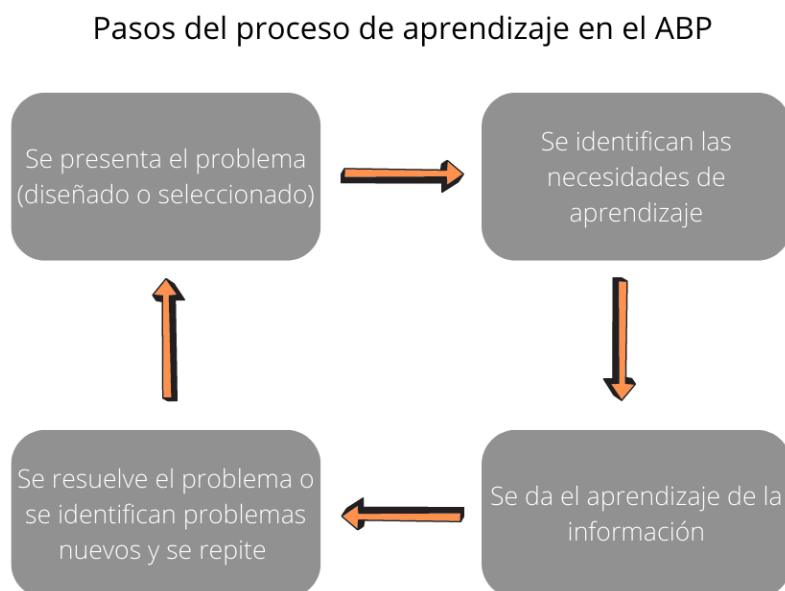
Pasos del proceso de aprendizaje en el ABP

Se presenta el problema (diseñado o seleccionado)

Se identifican las necesidades de aprendizaje

Se da el aprendizaje de la información

Se resuelve el problema o se identifican problemas nuevos y se repite